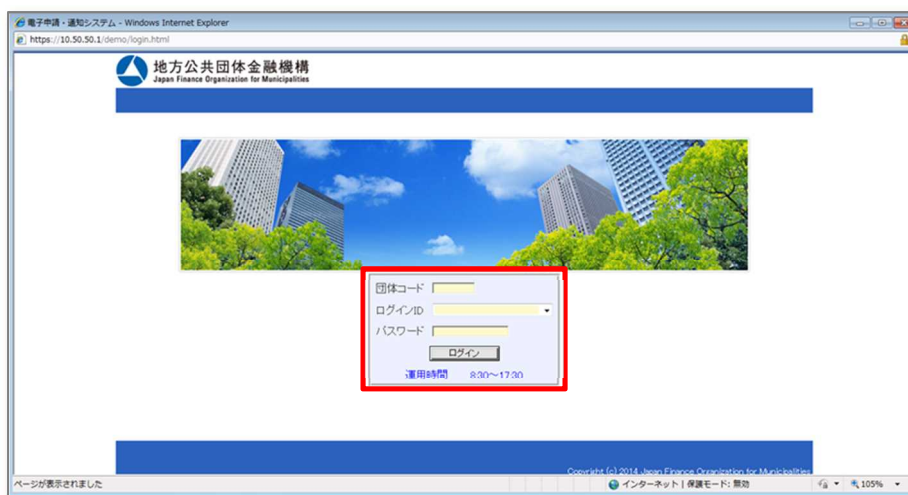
電子申請・通知システム - Windows Internet Explorer

https://10.50.50.1/demo/login.html

地方公共団体金融機構
Japan Finance Organization for Municipalities

団体コード
ログインID
パスワード
ログイン
運用時間 8:30〜17:30

Copyright (c) 2014 Japan Finance Organization for Municipalities

ページが表示されました

インターネット | 保護モード: 無効

105%